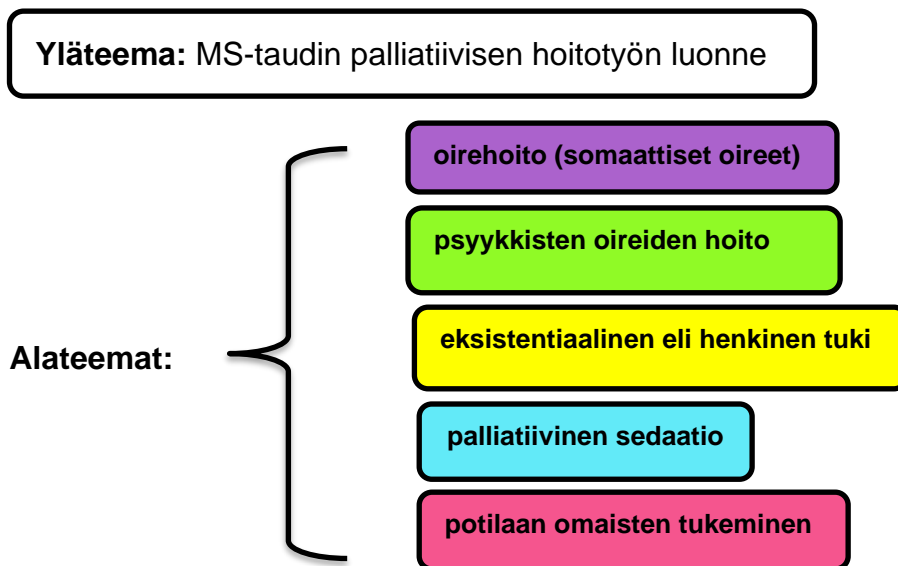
**Yläteema:** MS-taudin palliatiivisen hoitotyön luonne

**Alateemat:**

**oirehoito (somaattiset oireet)**

**psyykkisten oireiden hoito**

**eksistentiaalinen eli henkinen tuki**

**palliatiivinen sedaatio**

**potilaan omaisten tukeminen**